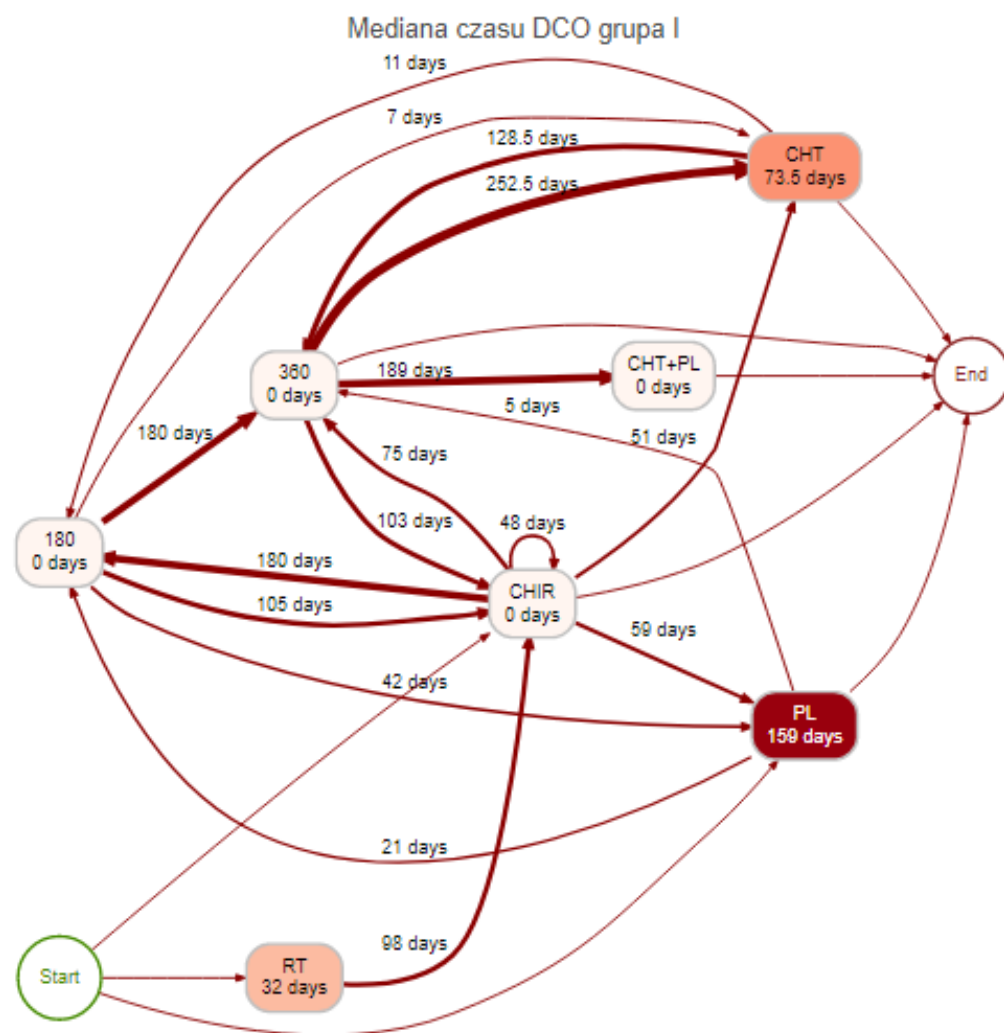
Mediana czasu DCO grupa I

11 days

7 days

128.5 days

252.5 days

CHT
73.5 days

360
0 days

189 days

CHT+PL
0 days

End

5 days

51 days

180 days

75 days

103 days

48 days

180
0 days

180 days

105 days

CHIR
0 days

59 days

42 days

PL
159 days

21 days

98 days

Start

RT
32 days